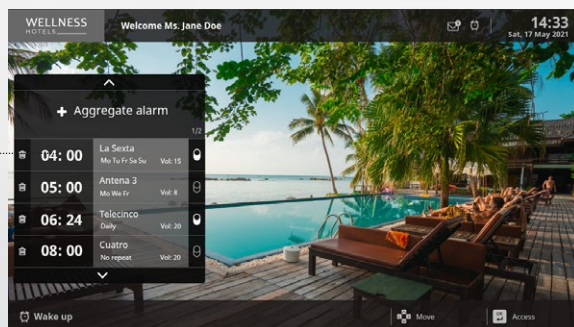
WELLNESS
HOTELS

Welcome Ms. Jane Doe

14:33
Sat, 17 May 2021

+ Aggregate alarm

1/2

| 04: 00 | La Sexta | Mo Tu Fr Sa Su | Vol: 15 |
|---|---|---|---|
| 05: 00 | Antena 3 | Mo We Fr | Vol: 8 |
| 06: 24 | Telecinco | Daily | Vol: 20 |
| 08: 00 | Cuatro | No repeat | Vol: 20 |

Wake up

Move

Access